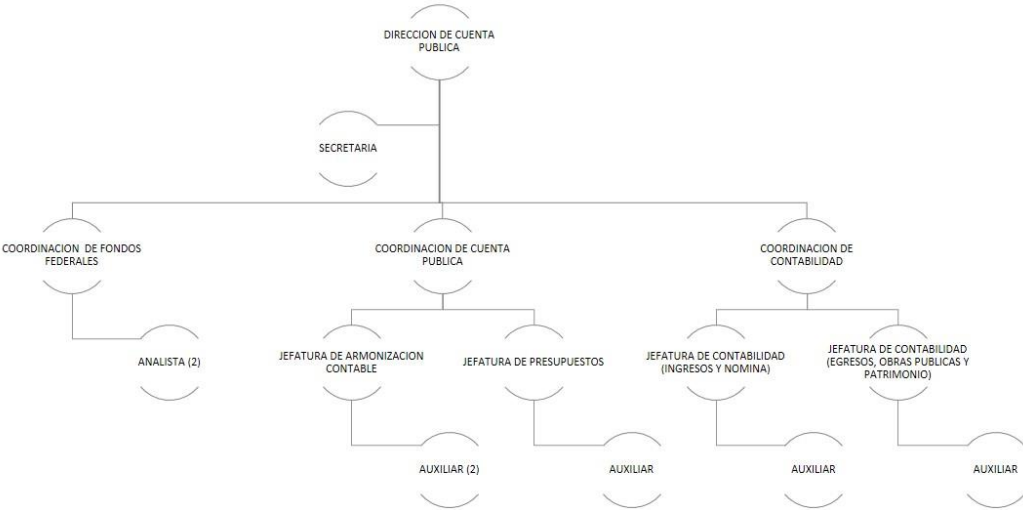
DIRECCION DE CUENTA PUBLICA

SECRETARIA

COORDINACION DE FONDOS FEDERALES

ANALISTA (2)

COORDINACION DE CUENTA PUBLICA

JEFATURA DE ARMONIZACION CONTABLE

AUXILIAR (2)

JEFATURA DE PRESUPUESTOS

AUXILIAR

COORDINACION DE CONTABILIDAD

JEFATURA DE CONTABILIDAD (INGRESOS Y NOMINA)

AUXILIAR

JEFATURA DE CONTABILIDAD (EGRESOS, OBRAS PUBLICAS Y PATRIMONIO)

AUXILIAR